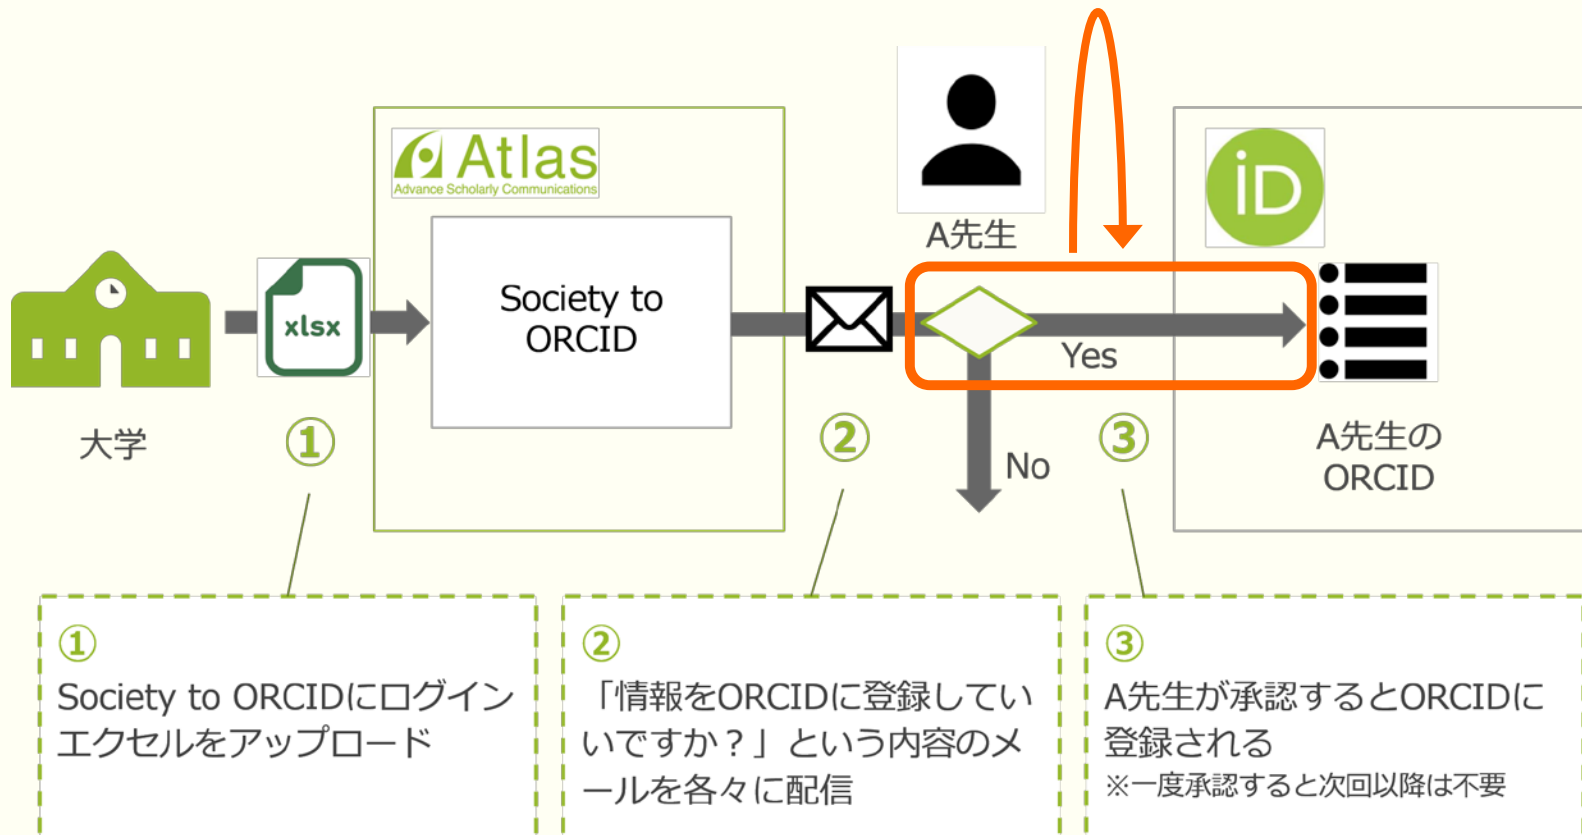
Atlas
Advance Scholarly Communications

Society to ORCID

A先生

iD

Yes

No

大学

xlsx

①

②

③

A先生の ORCID

①
Society to ORCIDにログイン エクセルをアップロード

②
「情報をORCIDに登録していいですか？」という内容のメールを各々に配信

③
A先生が承認するとORCIDに登録される
※一度承認すると次回以降は不要